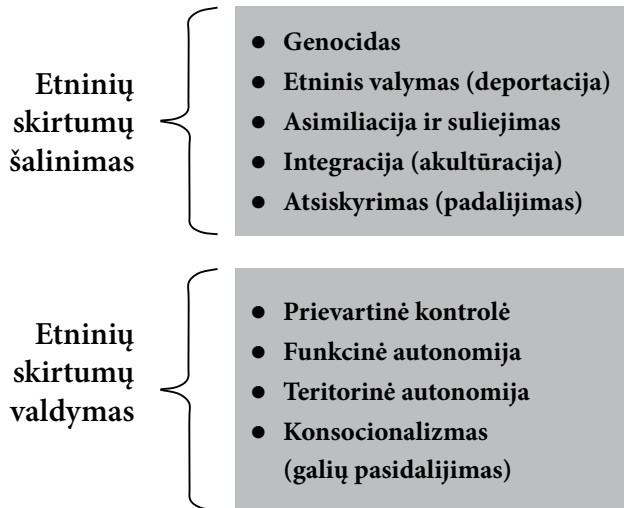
Etninių skirtumų šalinimas

- Genocidas
- Etninis valymas (deportacija)
- Asimiliacija ir suliejimas
- Integracija (akultūracija)
- Atsiskyrimas (padalijimas)

Etninių skirtumų valdymas

- Prievartinė kontrolė
- Funkcinė autonomija
- Teritorinė autonomija
- Konsocionalizmas (galių pasidalijimas)